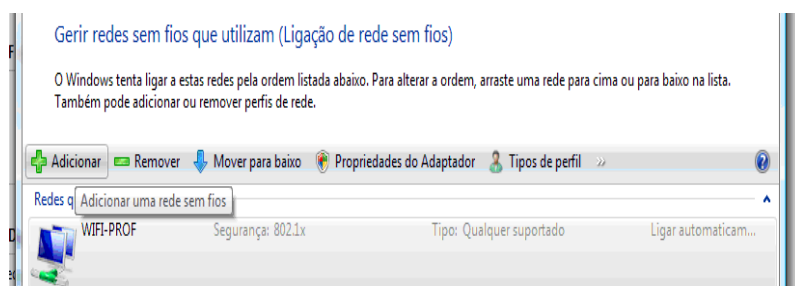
Gerir redes sem fios que utilizam (Ligação de rede sem fios)

O Windows tenta ligar a estas redes pela ordem listada abaixo. Para alterar a ordem, arraste uma rede para cima ou para baixo na lista. Também pode adicionar ou remover perfis de rede.

Adicionar Remover Mover para baixo Propriedades do Adaptador Tipos de perfil »

Redes q Adicionar uma rede sem fios

WIFI-PROF Segurança: 802.1x Tipo: Qualquer suportado Ligar automaticam...